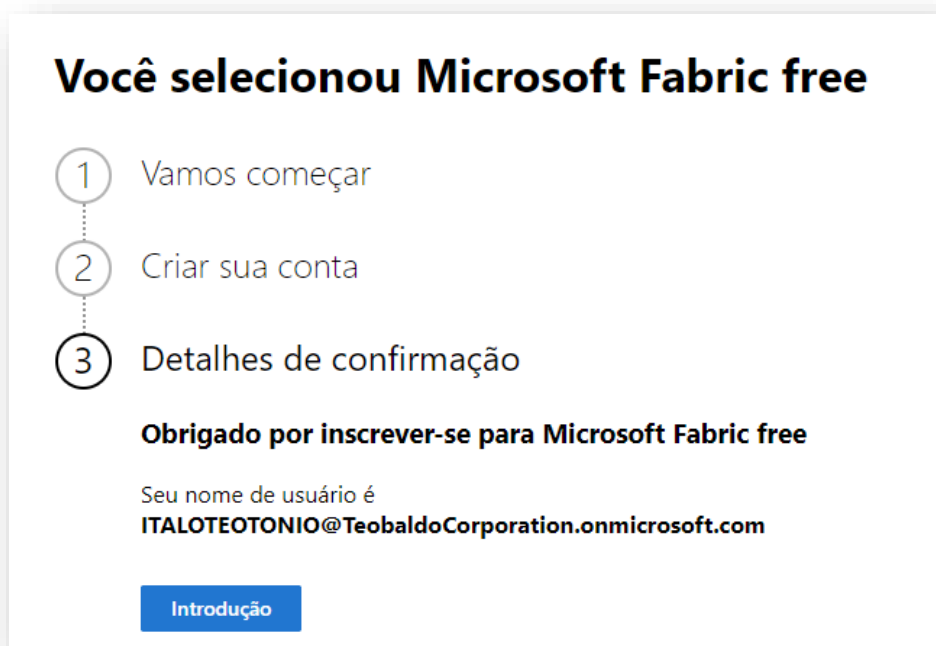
Você selecionou Microsoft Fabric free

1 Vamos começar

2 Criar sua conta

3 Detalhes de confirmação

Obrigado por inscrever-se para Microsoft Fabric free

Seu nome de usuário é
ITALOTEOTONIO@TeobaldoCorporation.onmicrosoft.com

Introdução